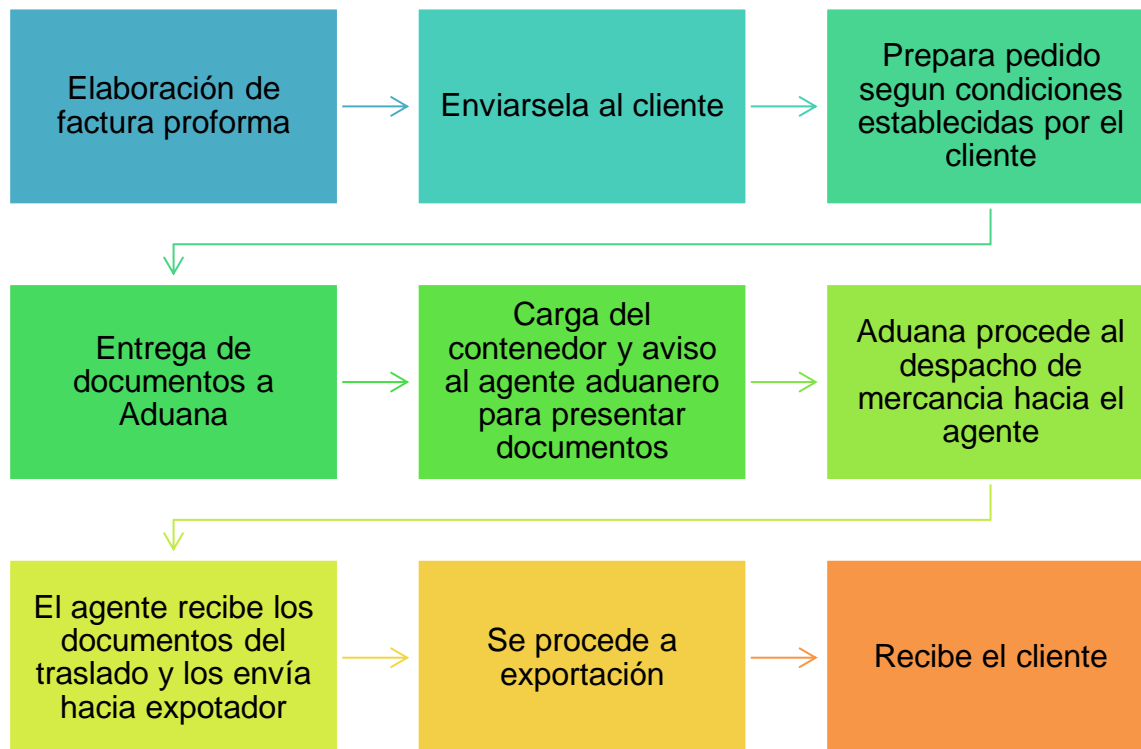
Elaboración de factura proforma

Enviarsela al cliente

Prepara pedido segun condiciones establecidas por el cliente

Entrega de documentos a Aduana

Carga del contenedor y aviso al agente aduanero para presentar documentos

Aduana procede al despacho de mercancia hacia el agente

El agente recibe los documentos del traslado y los envía hacia expotador

Se procede a exportación

Recibe el cliente